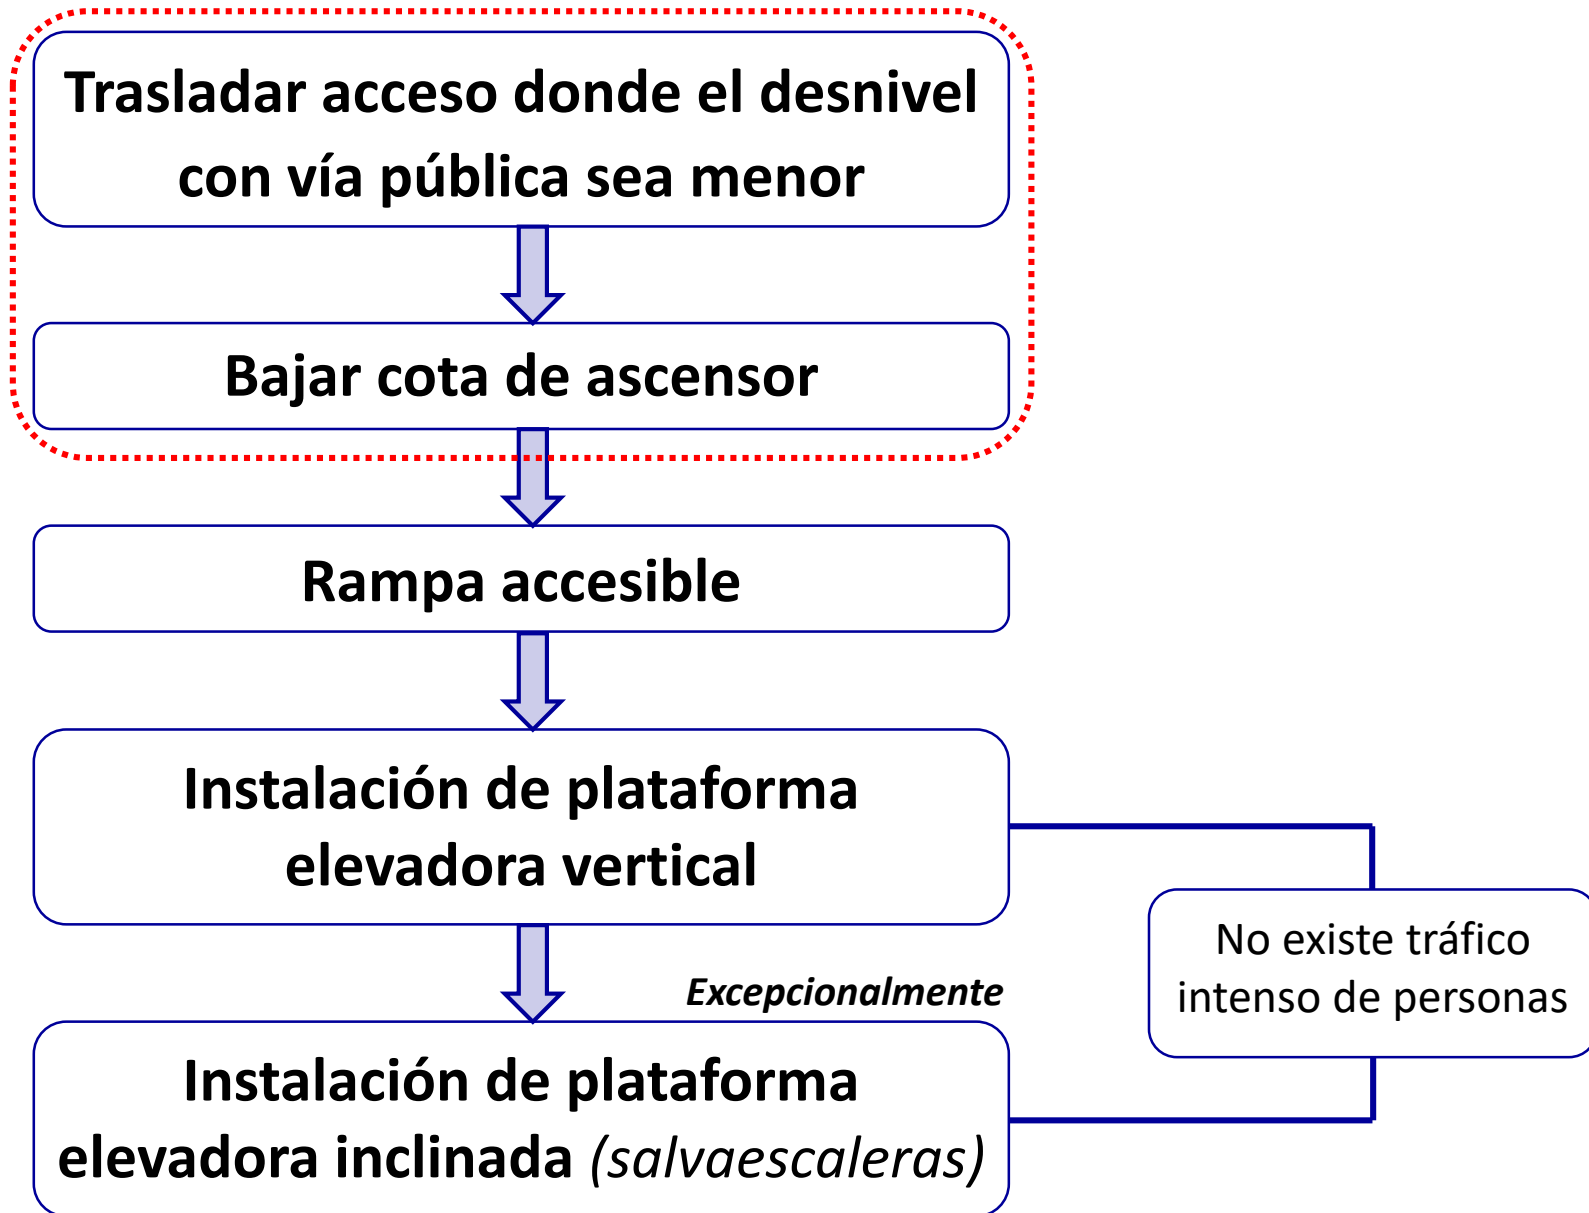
Trasladar acceso donde el desnivel con vía pública sea menor

Bajar cota de ascensor

Rampa accesible

Instalación de plataforma elevadora vertical

No existe tráfico intenso de personas

Excepcionalmente

Instalación de plataforma elevadora inclinada (salvaescaleras)